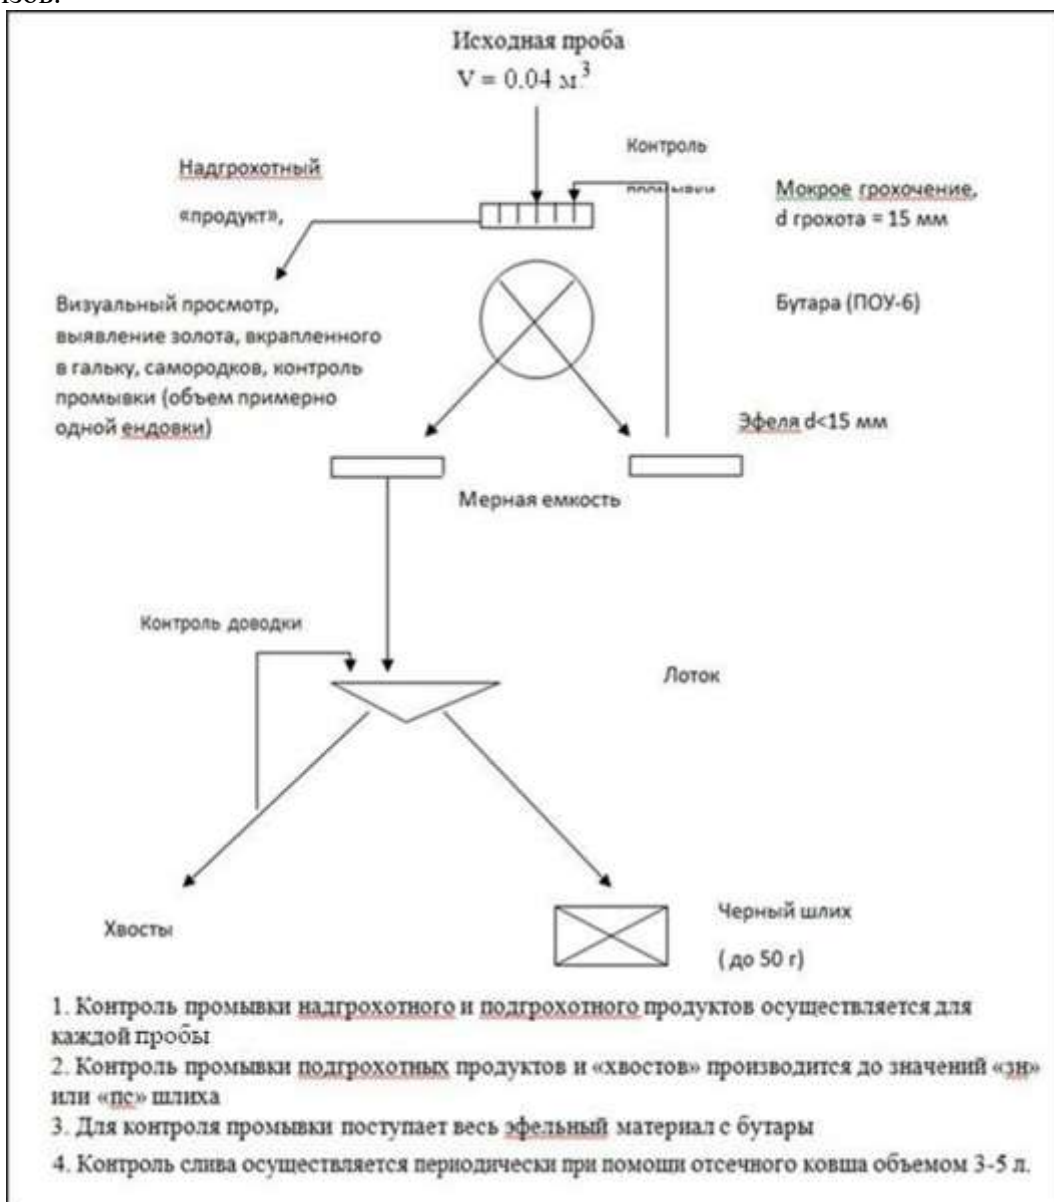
ізов.

Исходная проба
$V = 0.04$ м$^3$

Контроль промывки

Надгрохотный «продукт»,

Мокрое грохочение, d грохота = 15 мм

Визуальный просмотр, выявление золота, вкрапленного в гальку, самородков, контроль промывки (объем примерно одной ендовки)

Бутара (ПОУ-6)

Эфеля d<15 мм

Мерная емкость

Контроль доводки

Лоток

Хвосты

Черный шлих
( до 50 г)

1. Контроль промывки надгрохотного и подгрохотного продуктов осуществляется для каждой пробы
2. Контроль промывки подгрохотных продуктов и «хвостов» производится до значений «зн» или «пс» шлиха
3. Для контроля промывки поступает весь эфельный материал с бутары
4. Контроль слива осуществляется периодически при помощи отсечного ковша объемом 3-5 л.